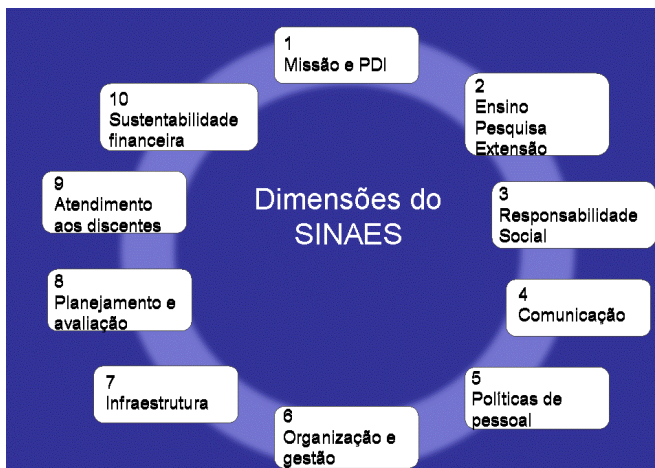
Dimensões do SINAES

1
Missão e PDI

2
Ensino
Pesquisa
Extensão

3
Responsabilidade
Social

4
Comunicação

5
Políticas de
pessoal

6
Organização e
gestão

7
Infraestrutura

8
Planejamento e
avaliação

9
Atendimento
aos discentes

10
Sustentabilidade
financeira